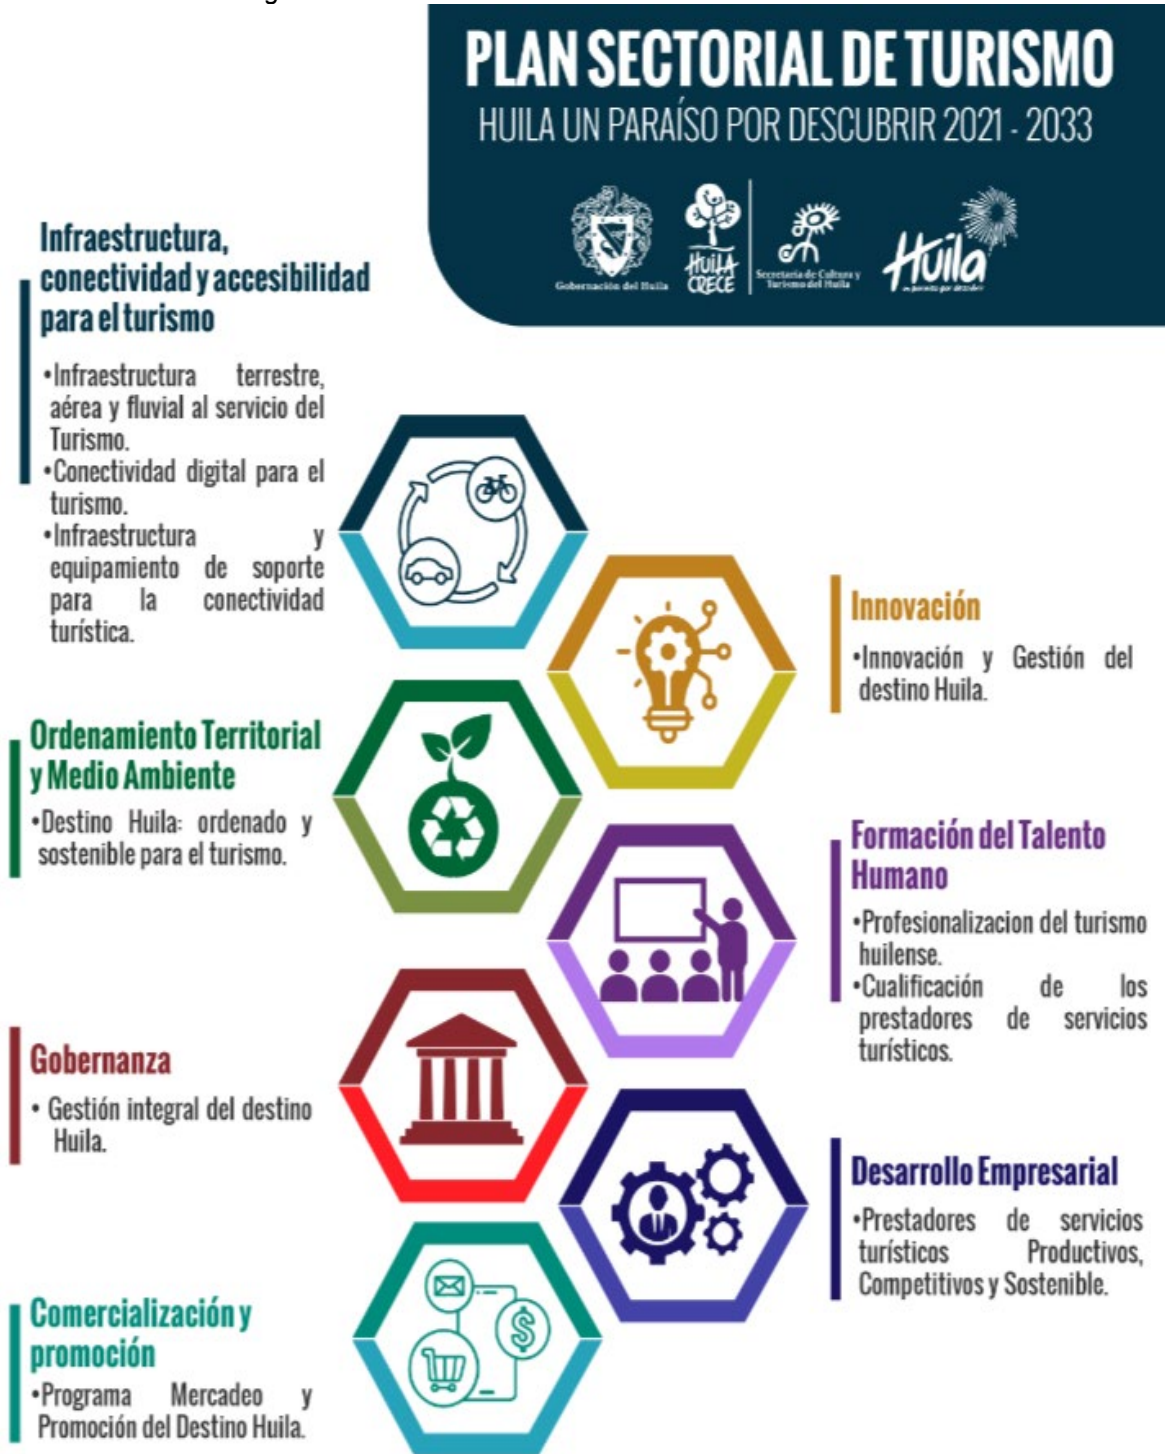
PLAN SECTORIAL DE TURISMO
HUILA UN PARAÍSO POR DESCUBRIR 2021 - 2033

Gobernación del Huila
HUILA CRECE
Secretaría de Cultura y Turismo del Huila
Huila
un paraíso por descubrir

Infraestructura, conectividad y accesibilidad para el turismo
•Infraestructura terrestre, aérea y fluvial al servicio del Turismo.
•Conectividad digital para el turismo.
•Infraestructura y equipamiento de soporte para la conectividad turística.

Innovación
•Innovación y Gestión del destino Huila.

Ordenamiento Territorial y Medio Ambiente
•Destino Huila: ordenado y sostenible para el turismo.

Formación del Talento Humano
•Profesionalizacion del turismo huilense.
•Cualificación de los prestadores de servicios turísticos.

Gobernanza
• Gestión integral del destino Huila.

Desarrollo Empresarial
•Prestadores de servicios turísticos Productivos, Competitivos y Sostenible.

Comercialización y promoción
•Programa Mercadeo y Promoción del Destino Huila.